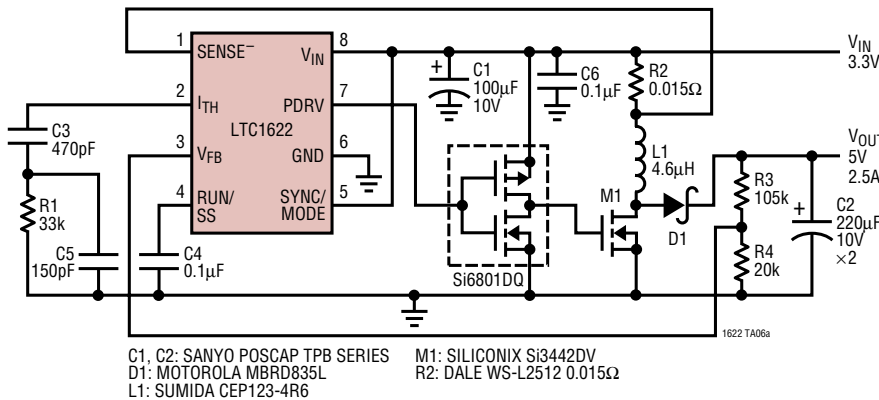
1 SENSE⁻
8 $V_{IN}$
2 $I_{TH}$
7 PDRV
LTC1622
3 $V_{FB}$
6 GND
4 RUN/SS
5 SYNC/MODE

C3 470pF
R1 33k
C5 150pF
C4 0.1µF
C1 100µF 10V
C6 0.1µF
R2 0.015Ω
L1 4.6µH
M1
D1
Si6801DQ
R3 105k
R4 20k
C2 220µF 10V ×2

$V_{IN}$ 3.3V
$V_{OUT}$ 5V 2.5A

1622 TA06a

C1, C2: SANYO POSCAP TPB SERIES
D1: MOTOROLA MBRD835L
L1: SUMIDA CEP123-4R6
M1: SILICONIX Si3442DV
R2: DALE WS-L2512 0.015Ω